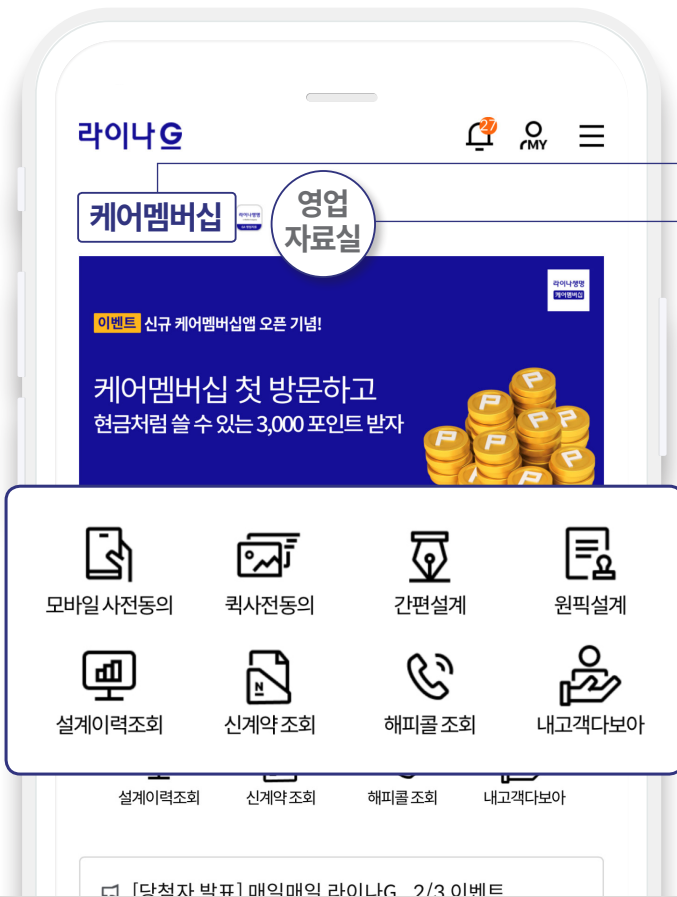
라이나G

27

MY

케어멤버십

라이나생명

영업 자료실

라이나생명 케어멤버십

이벤트 신규 케어멤버십앱 오픈 기념!

케어멤버십 첫 방문하고
현금처럼 쓸 수 있는 3,000 포인트 받자

모바일 사전동의

퀵사전동의

간편설계

원픽설계

설계이력조회

신계약 조회

해피콜 조회

내고객다보아

설계이력조회

신계약 조회

해피콜 조회

내고객다보아

[당첨자 발표] 매일매일 라이나G 2/3 이벤트